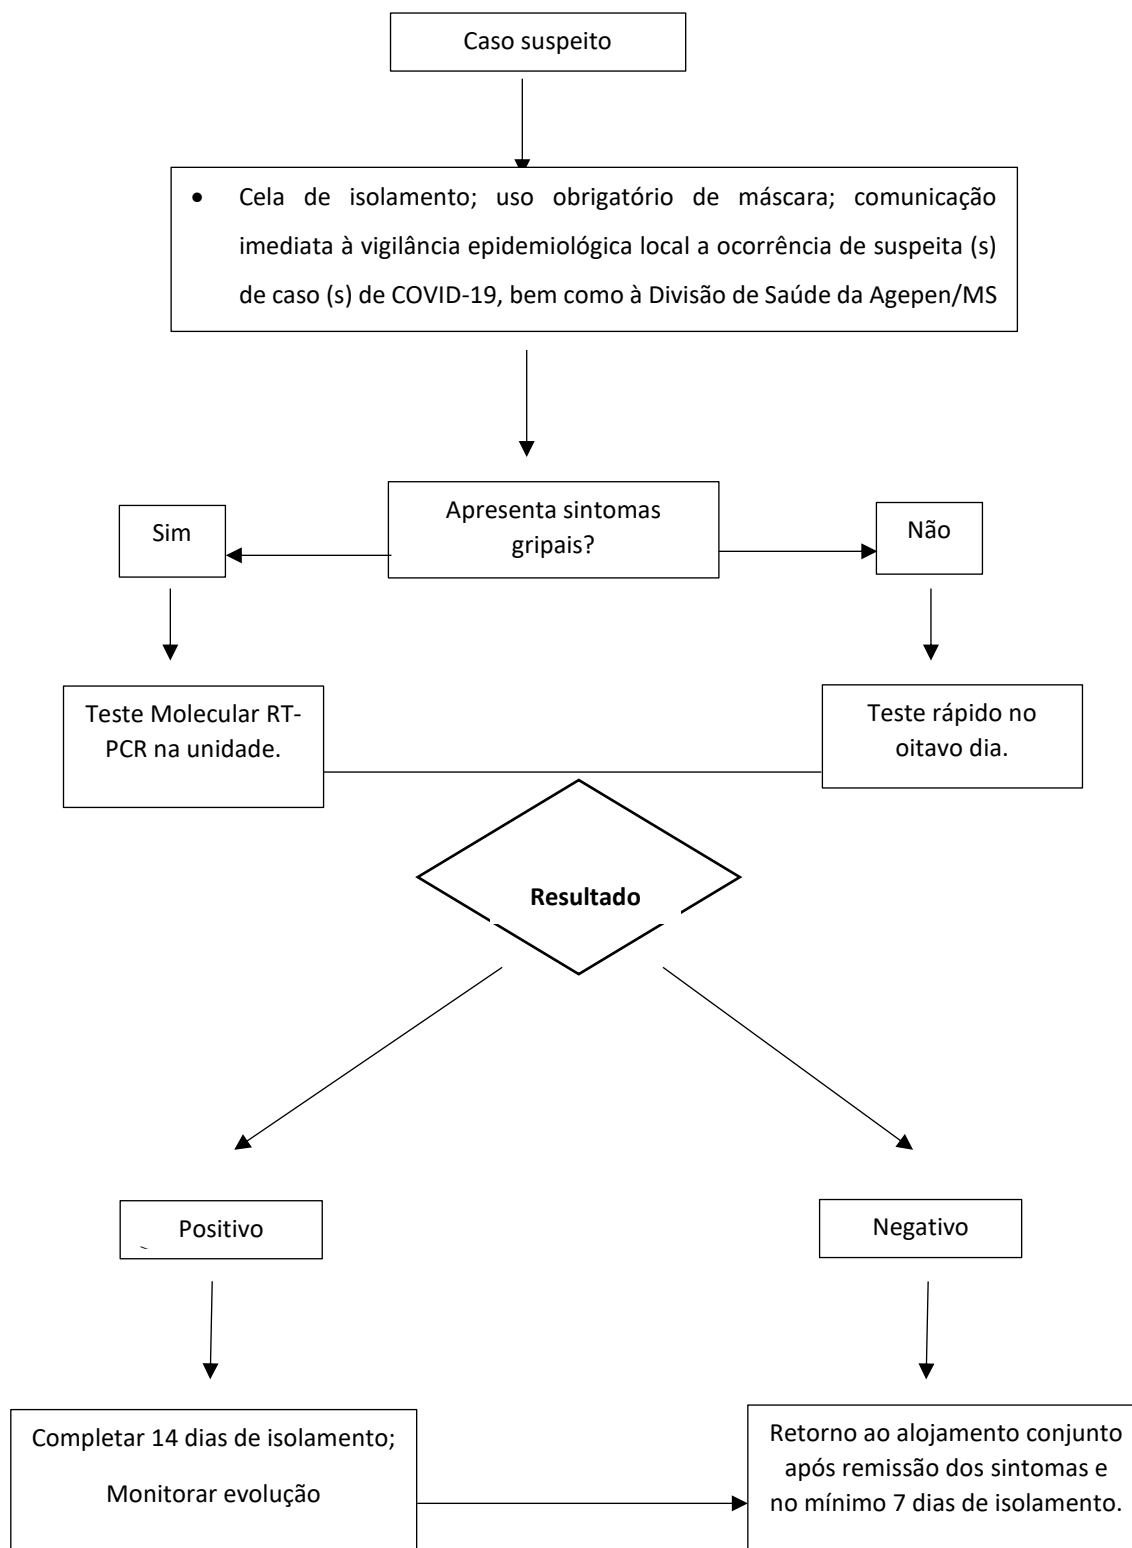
Caso suspeito

- Cela de isolamento; uso obrigatório de máscara; comunicação imediata à vigilância epidemiológica local a ocorrência de suspeita (s) de caso (s) de COVID-19, bem como à Divisão de Saúde da Agepen/MS

Apresenta sintomas gripais?

Sim

Não

Teste Molecular RT-PCR na unidade.

Teste rápido no oitavo dia.

**Resultado**

Positivo

Negativo

Completar 14 dias de isolamento;

Monitorar evolução

Retorno ao alojamento conjunto após remissão dos sintomas e no mínimo 7 dias de isolamento.